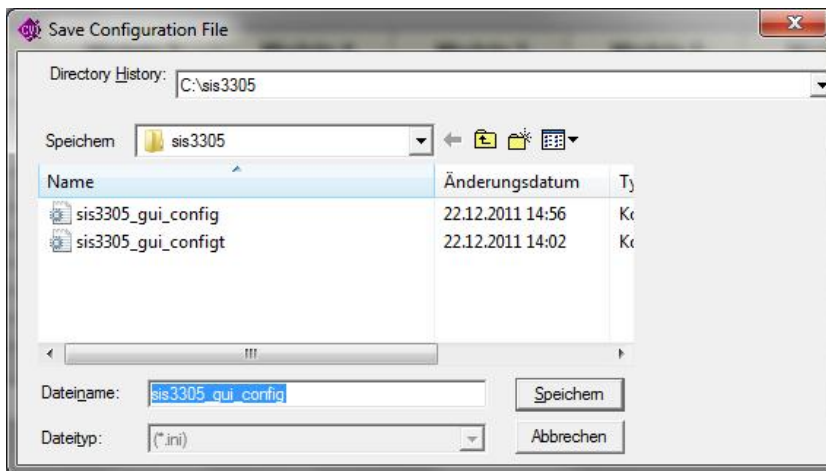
Save Configuration File

Directory History: C:\sis3305

Speichern sis3305

| Name | Änderungsdatum | Ty |
|---|---|---|
| sis3305_gui_config | 22.12.2011 14:56 | Ko |
| sis3305_gui_configt | 22.12.2011 14:02 | Ko |

Dateiname: sis3305_gui_config
Speichern

Dateityp: (*.ini)
Abbrechen